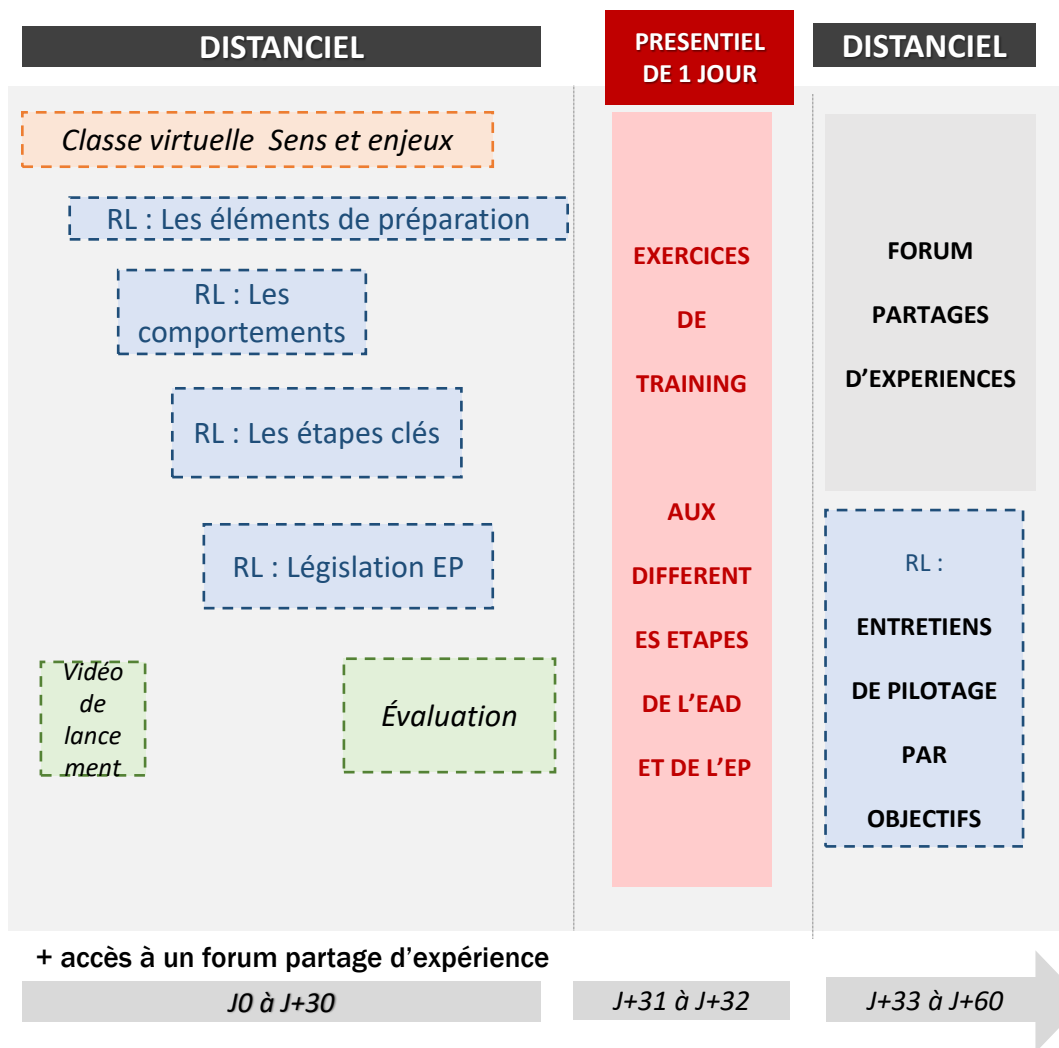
DISTANCIEL

PRESENTIEL DE 1 JOUR

DISTANCIEL

Classe virtuelle Sens et enjeux

RL : Les éléments de préparation

RL : Les comportements

RL : Les étapes clés

RL : Législation EP

Vidéo de lancement

Évaluation

EXERCICES DE TRAINING

AUX DIFFERENTES ETAPES DE L'EAD ET DE L'EP

FORUM PARTAGES D'EXPERIENCES

RL : ENTRETIENS DE PILOTAGE PAR OBJECTIFS

+ accès à un forum partage d'expérience

J0 à J+30

J+31 à J+32

J+33 à J+60